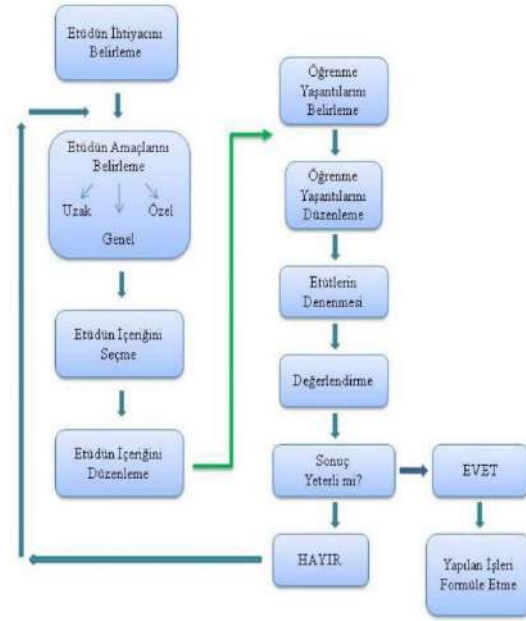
Etüdün İhtiyacını Belirleme

Etüdün Amaçlarını Belirleme

Uzak

Özel

Genel

Etüdün İçeriğini Seçme

Etüdün İçeriğini Düzenleme

Öğrenme Yaşantılarını Belirleme

Öğrenme Yaşantılarını Düzenleme

Etütlerin Denenmesi

Değerlendirme

Sonuç Yeterli mi?

EVET

Yapılan İşleri Formüle Etme

HAYIR